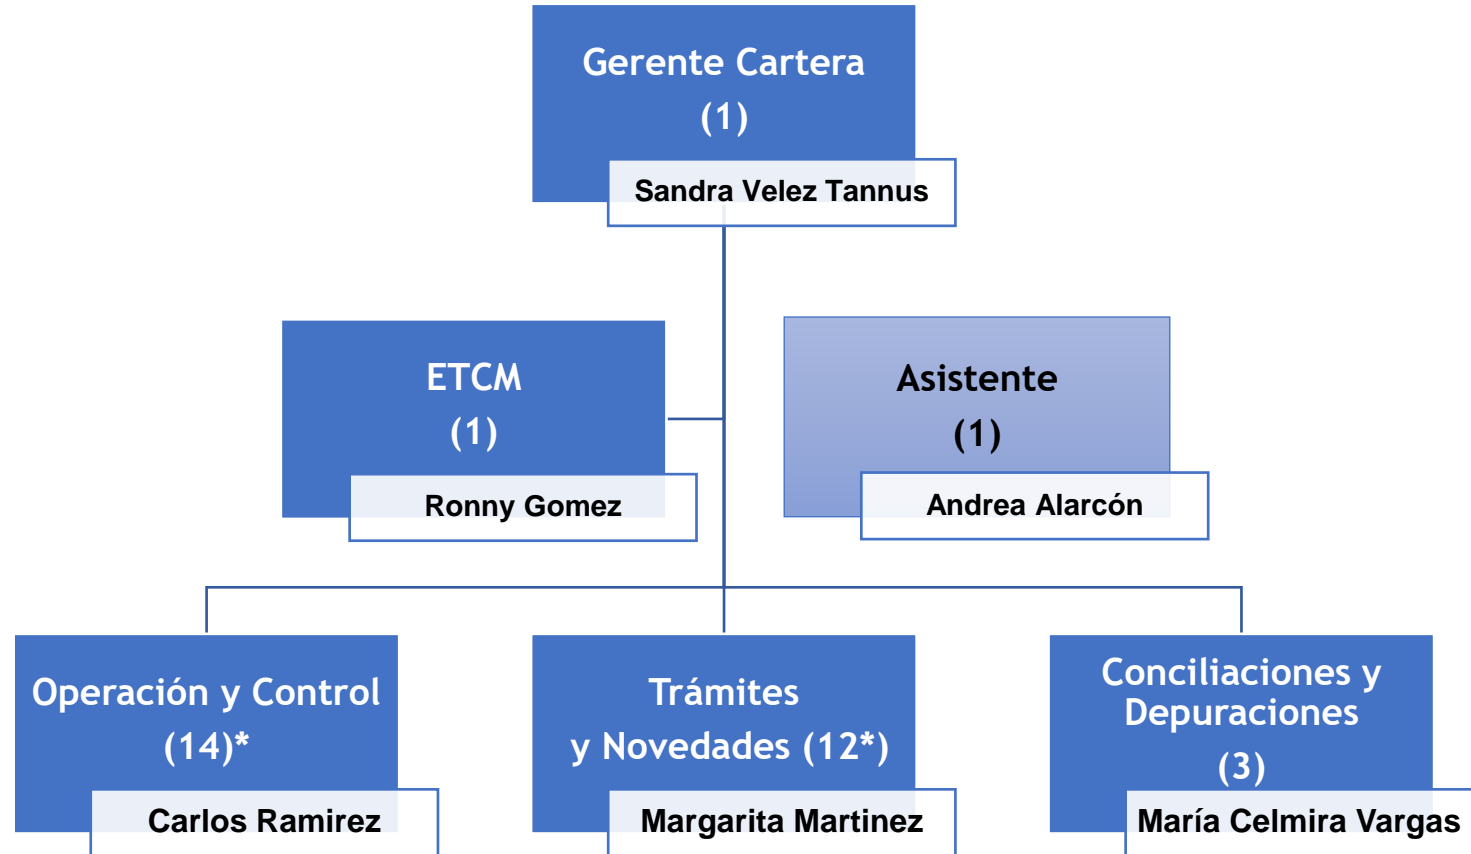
Gerente Cartera
(1)
Sandra Velez Tannus

ETCM
(1)
Ronny Gomez

Asistente
(1)
Andrea Alarcón

Operación y Control
(14)*
Carlos Ramirez

Trámites
y Novedades (12*)
Margarita Martinez

Conciliaciones y Depuraciones
(3)
María Celmira Vargas